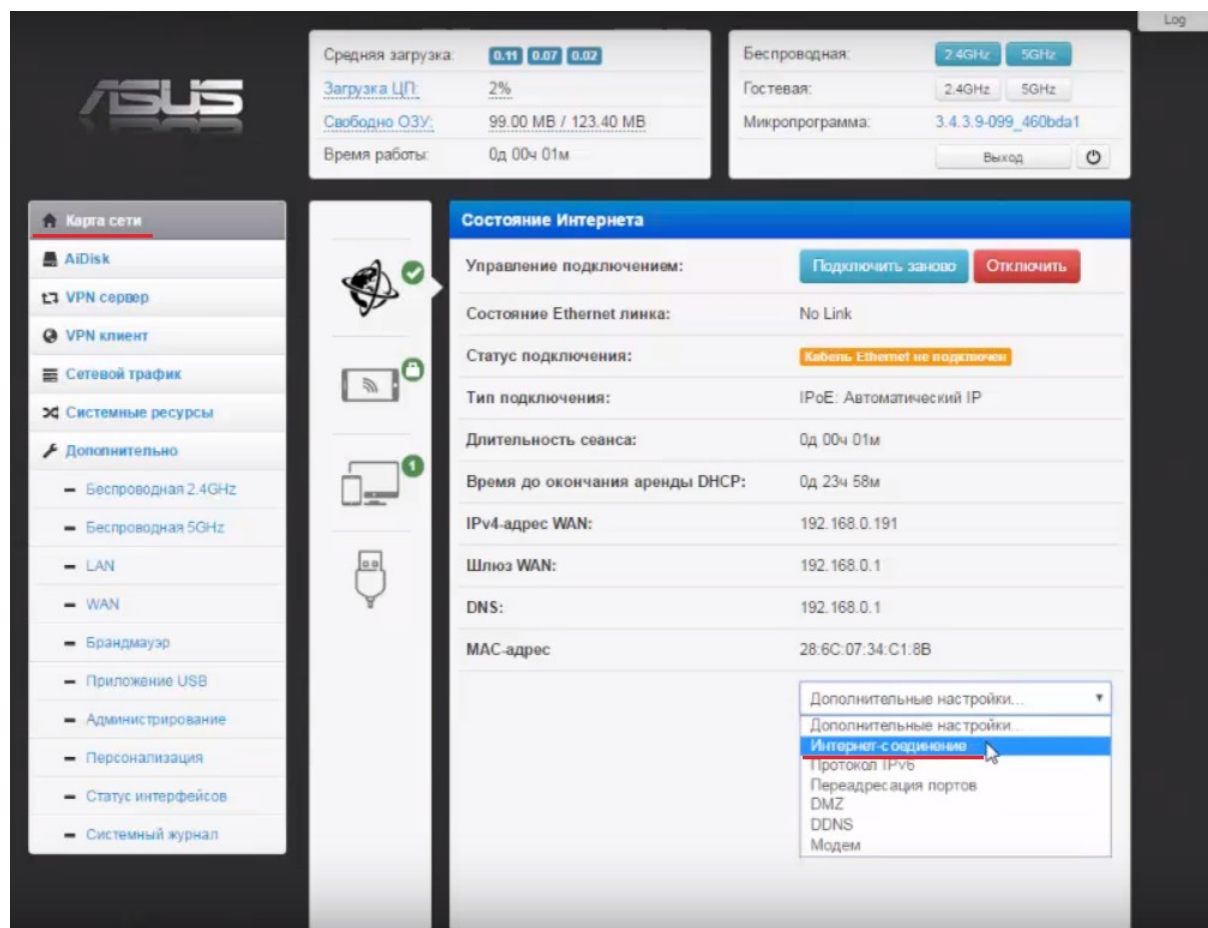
Log

ASUS

Средняя загрузка: 0.11 0.07 0.02
Загрузка ЦП: 2%
Свободно ОЗУ: 99.00 MB / 123.40 MB
Время работы: 0д 00ч 01м

Беспроводная: 2.4GHz 5GHz
Гостевая: 2.4GHz 5GHz
Микропрограмма: 3.4.3.9-099_460bda1
Выход

Карта сети
AiDisk
VPN сервер
VPN клиент
Сетевой трафик
Системные ресурсы
Дополнительно
Беспроводная 2.4GHz
Беспроводная 5GHz
LAN
WAN
Брандмауэр
Приложение USB
Администрирование
Персонализация
Статус интерфейсов
Системный журнал

Состояние Интернета

| | |
|---|---|
| Управление подключением: | Подключить заново Отключить |
| Состояние Ethernet линка: | No Link |
| Статус подключения: | Кабель Ethernet не подключен |
| Тип подключения: | IPoE: Автоматический IP |
| Длительность сеанса: | 0д 00ч 01м |
| Время до окончания аренды DHCP: | 0д 23ч 58м |
| IPv4-адрес WAN: | 192.168.0.191 |
| Шлюз WAN: | 192.168.0.1 |
| DNS: | 192.168.0.1 |
| MAC-адрес | 28:6C:07:34:C1:8B |

Дополнительные настройки...
Дополнительные настройки...
Интернет-соединение
Протокол IPv6
Переадресация портов
DMZ
DDNS
Модем